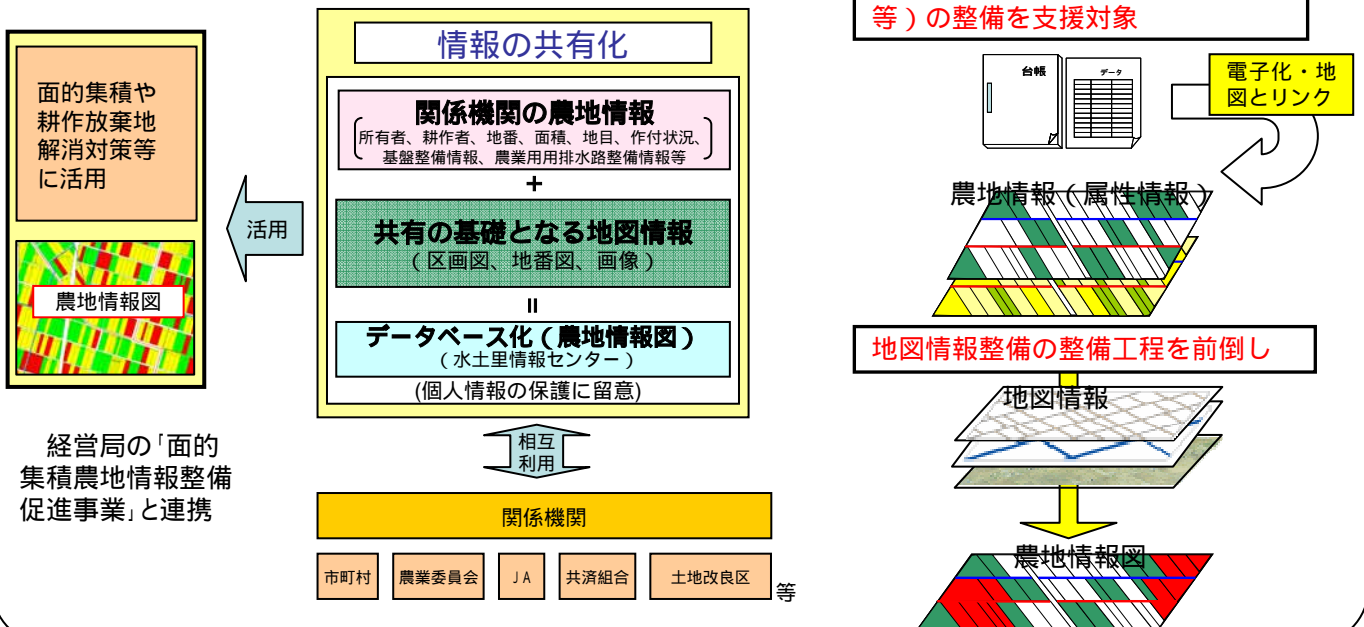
面的集積や耕作放棄地解消対策等に活用

農地情報図

活用

情報の共有化

関係機関の農地情報
（所有者、耕作者、地番、面積、地目、作付状況、基盤整備情報、農業用用排水路整備情報等）

＋

共有の基礎となる地図情報
（区画図、地番図、画像）

＝

データベース化（農地情報図）
（水土里情報センター）

(個人情報の保護に留意)

経営局の「面的集積農地情報整備促進事業」と連携

相互利用

関係機関

市町村

農業委員会

ＪＡ

共済組合

土地改良区

等

等）の整備を支援対象

台帳

データ

電子化・地図とリンク

農地情報（属性情報）

地図情報整備の整備工程を前倒し

地図情報

農地情報図